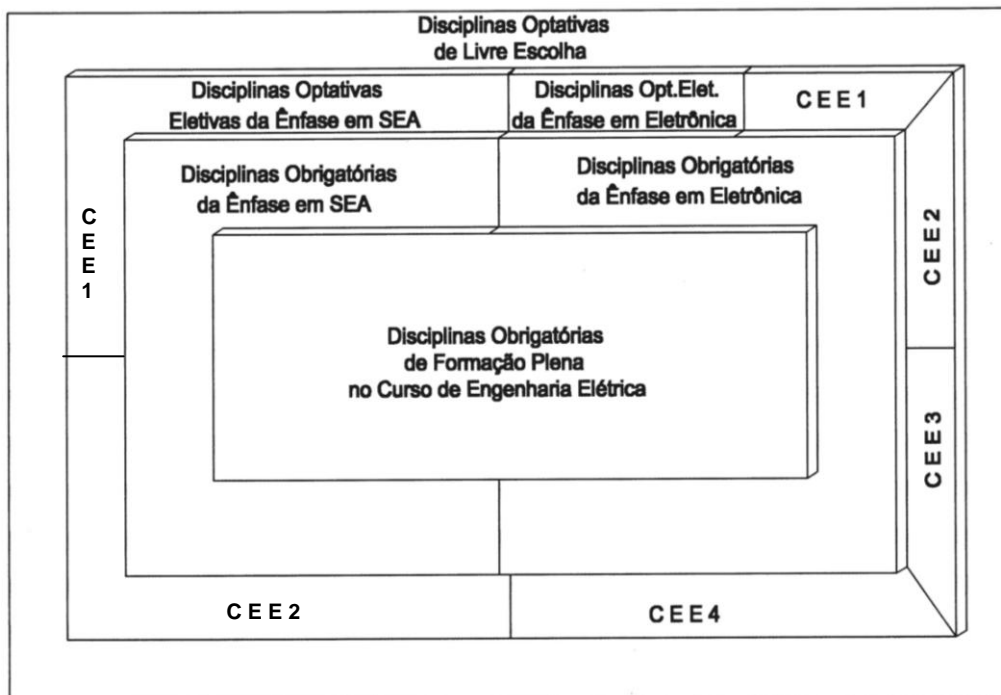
Disciplinas Optativas
de Livre Escolha

Disciplinas Optativas
Eletivas da Ênfase em SEA

Disciplinas Opt.Elet.
da Ênfase em Eletrônica

CEE1

CEE1

Disciplinas Obrigatórias
da Ênfase em SEA

Disciplinas Obrigatórias
da Ênfase em Eletrônica

CEE2

Disciplinas Obrigatórias
de Formação Plena
no Curso de Engenharia Elétrica

CEE3

CEE2

CEE4